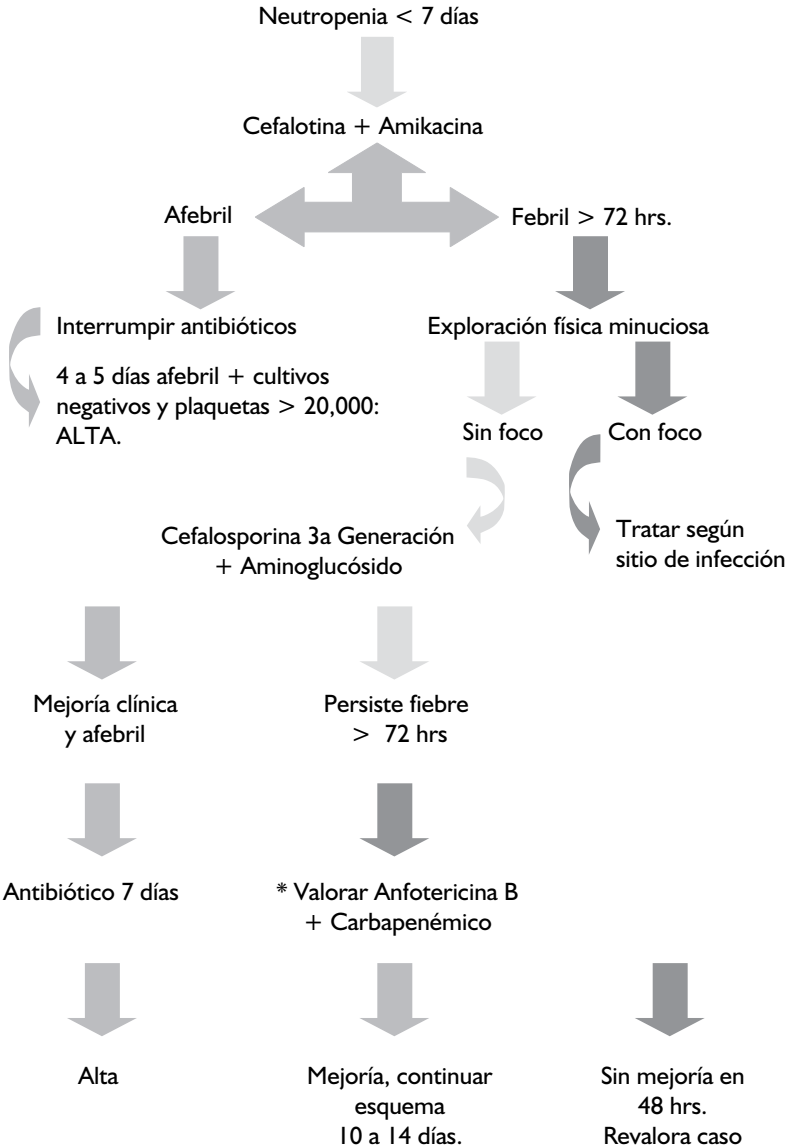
Neutropenia < 7 días

Cefalotina + Amikacina

Afebril

Febril > 72 hrs.

Interrumpir antibióticos

4 a 5 días afebril + cultivos negativos y plaquetas > 20,000: ALTA.

Exploración física minuciosa

Sin foco

Con foco

Tratar según sitio de infección

Cefalosporina 3a Generación + Aminoglucósido

Mejoría clínica y afebril

Persiste fiebre > 72 hrs

Antibiótico 7 días

* Valorar Anfotericina B + Carbapenémico

Alta

Mejoría, continuar esquema 10 a 14 días.

Sin mejoría en 48 hrs. Revalora caso